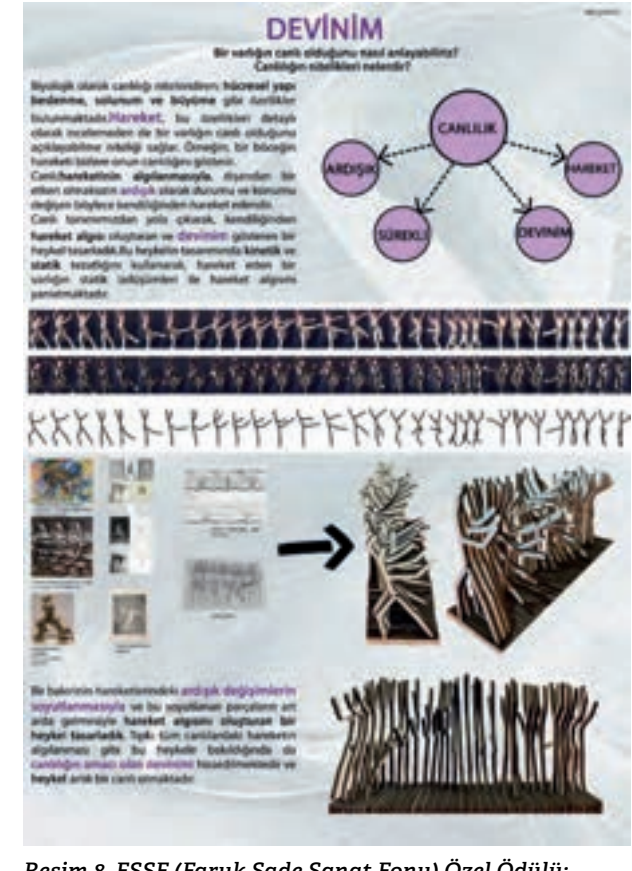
DEVİNİM

Bir varlığın canlı olduğunu nasıl anlayabiliriz? Canlılığın nitelikleri nelerdir?

Biyolojik olarak canlılığı nitelendiren; hücresel yapı, beslenme, solunum ve büyüme gibi özellikler bulunmaktadır. Hareket, bu özellikleri detaylı olarak incelemeden de bir varlığın canlı olduğunu açıklayabilme imkânı sağlar. Örneğin, bir böceğin hareketi bizlere onun canlılığını gösterir. Canlı hareketinin algılanmasıyla, dışarıdan bir etken olmaksızın ardışık olarak durumu ve konumu değişen böylece kendiliğinden hareket edendir. Canlı tanımımızdan yola çıkarak, kendiliğinden hareket algısı oluşturan ve devinimi gösteren bir heykel tasarladık. Bu heykelin tasarımında kinetik ve statik tezatlığını kullanarak, hareket eden bir varlığın statik izdüşümleri ile hareket algısını yansıtmaktadır.

CANLILIK
ARDIŞIK
HAREKET
SÜREKLİ
DEVİNİM

Bir balerinin hareketlerindeki ardışık değişimlerin soyutlanmasıyla ve bu soyutlanan parçaların art arda getirmesiyle hareket algısını oluşturan bir heykel tasarladık. Tıpkı tüm canlılardaki hareketin algılanması gibi bu heykele bakıldığında da canlılığın amacı olan devinimi hissedilmektedir ve heykel artık bir canlı olmaktadır.

Resim 8. FSSF (Faruk Sade Sanat Fonu) Özel Ödülü: